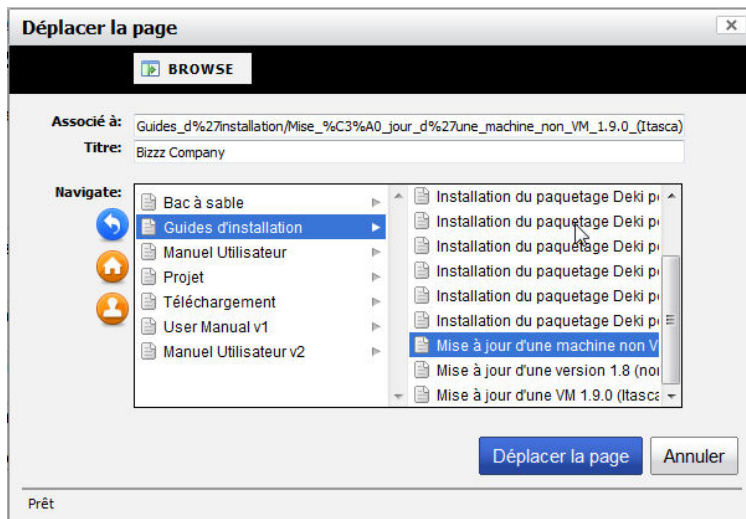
Déplacer la page

×

BROWSE

Associé à: Guides_d%27installation/Mise_%C3%A0_jour_d%27une_machine_non_VM_1.9.0_(Itasca)

Titre: Bizzz Company

Navigate:

Bac à sable
Guides d'installation
Manuel Utilisateur
Projet
Téléchargement
User Manual v1
Manuel Utilisateur v2

Installation du paquetage Deki p
Installation du paquetage Deki p
Installation du paquetage Deki p
Installation du paquetage Deki p
Installation du paquetage Deki p
Installation du paquetage Deki p
Mise à jour d'une machine non V
Mise à jour d'une version 1.8 (no
Mise à jour d'une VM 1.9.0 (Itasca

Déplacer la page

Annuler

Prêt